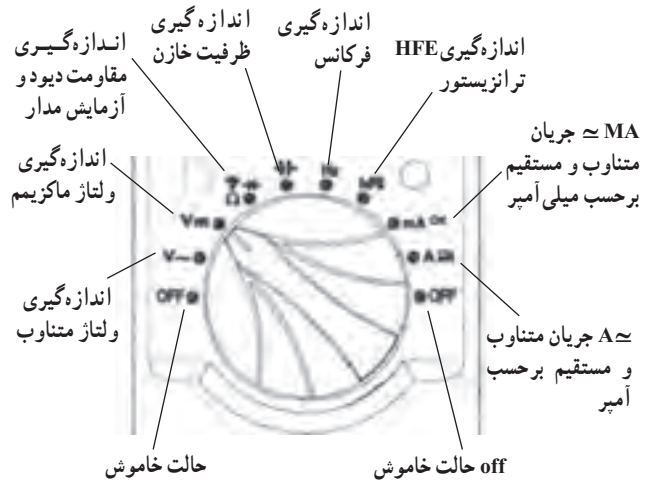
اندازه‌گیری مقاومت دیود و آزمایش مدار

اندازه گیری ظرفیت خازن

اندازه‌گیری فرکانس

اندازه‌گیری HFE ترانزیستور

MA ≃ جریان متناوب و مستقیم برحسب میلی‌آمپر

اندازه‌گیری ولتاژ ماکزیمم

Vm

V~

OFF

mA

A

OFF

Hz

hFE

اندازه‌گیری ولتاژ متناوب

A≃ جریان متناوب و مستقیم برحسب آمپر

حالت خاموش

off حالت خاموش